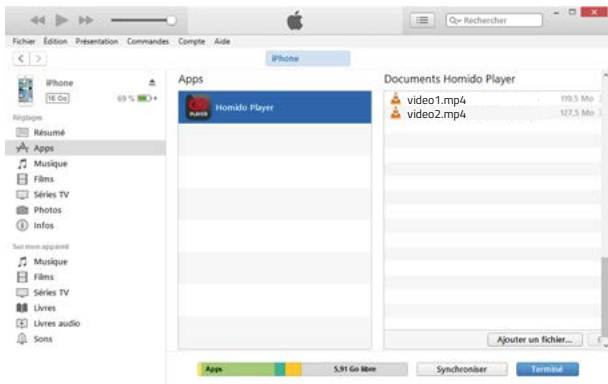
Q~ Rechercher

Fichier Édition Présentation Commandes Compte Aide

iPhone

iPhone
16 Go
69 %

Réglages
Résumé
Apps
Musique
Films
Séries TV
Photos
Infos

Sur mon appareil
Musique
Films
Séries TV
Livres
Livres audio
Sons

Apps
Homido Player

Documents Homido Player
video1.mp4 119,5 Mo
video2.mp4 127,5 Mo

Ajouter un fichier...

Apps
5,91 Go libre
Synchroniser
Terminé